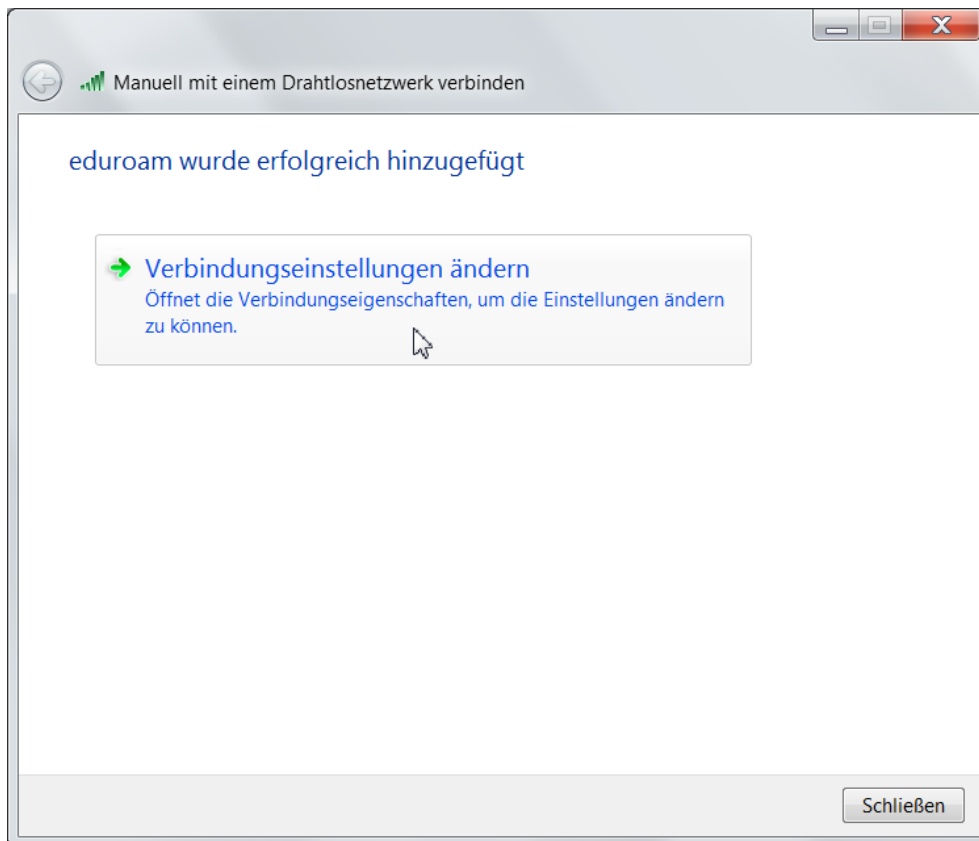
Manuell mit einem Drahtlosnetzwerk verbinden

eduroam wurde erfolgreich hinzugefügt

Verbindungseinstellungen ändern
Öffnet die Verbindungseigenschaften, um die Einstellungen ändern zu können.

Schließen